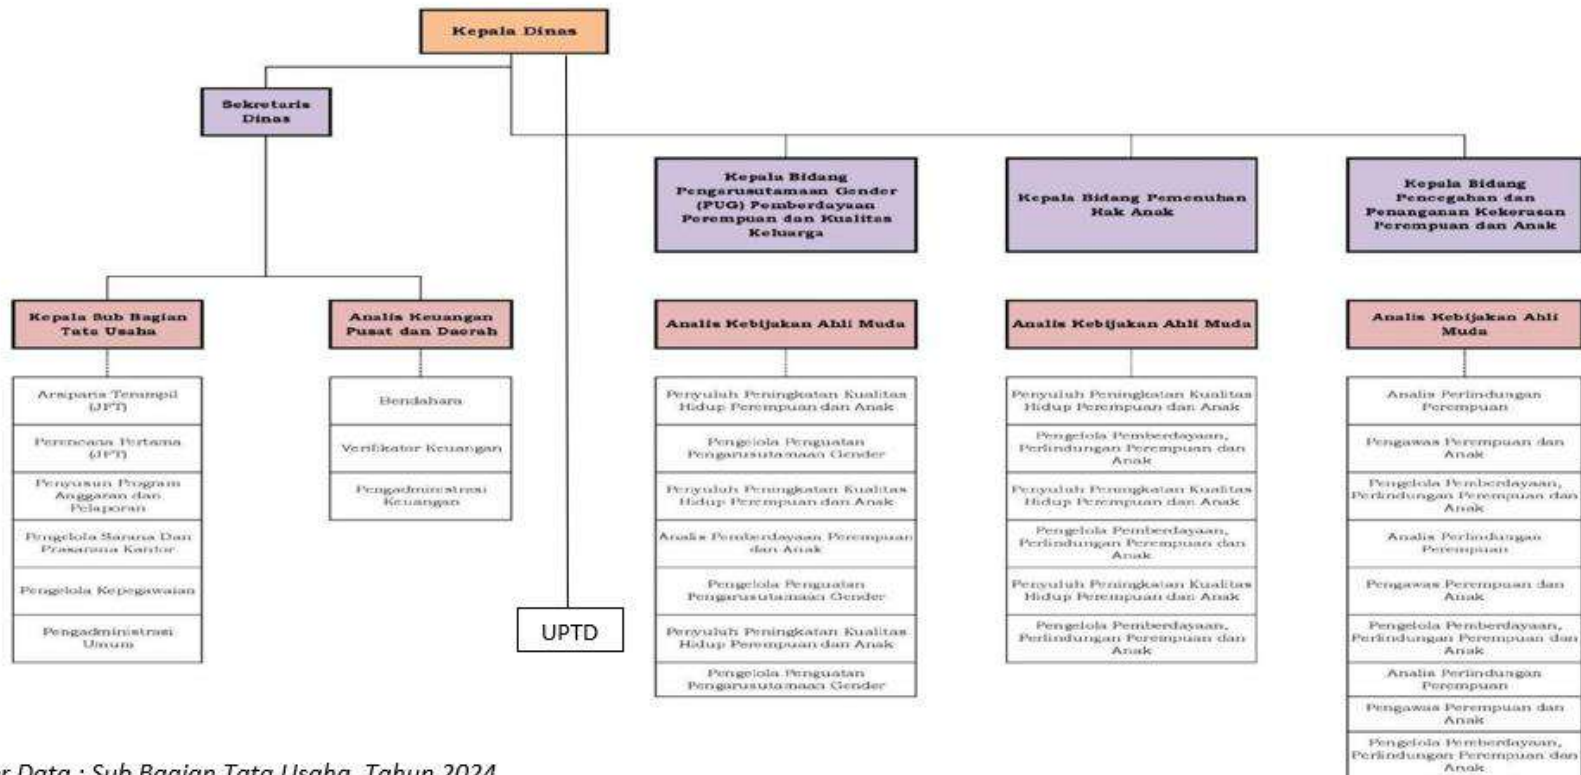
Kepala Dinas

Sekretaris Dinas

Kepala Bidang Pengarusutamaan Gender (PUG) Pemberdayaan Perempuan dan Kualitas Keluarga

Kepala Bidang Pemenuhan Hak Anak

Kepala Bidang Pencegahan dan Penanganan Kekerasan Perempuan dan Anak

Kepala Sub Bagian Tata Usaha

Arsiparis Terampil (JPT)

Perencana Pertama (JPT)

Penyusun Program Anggaran dan Pelaporan

Pengelola Sarana Dan Prasarana Kantor

Pengelola Kepegawaian

Pengadministrasi Umum

Analis Keuangan Pusat dan Daerah

Bendahara

Verifikator Keuangan

Pengadministrasi Keuangan

UPTD

Analis Kebijakan Ahli Muda

Penyuluh Peningkatan Kualitas Hidup Perempuan dan Anak

Pengelola Penguatan Pengarusutamaan Gender

Penyuluh Peningkatan Kualitas Hidup Perempuan dan Anak

Analis Pemberdayaan Perempuan dan Anak

Pengelola Penguatan Pengarusutamaan Gender

Penyuluh Peningkatan Kualitas Hidup Perempuan dan Anak

Pengelola Penguatan Pengarusutamaan Gender

Analis Kebijakan Ahli Muda

Penyuluh Peningkatan Kualitas Hidup Perempuan dan Anak

Pengelola Pemberdayaan, Perlindungan Perempuan dan Anak

Penyuluh Peningkatan Kualitas Hidup Perempuan dan Anak

Pengelola Pemberdayaan, Perlindungan Perempuan dan Anak

Penyuluh Peningkatan Kualitas Hidup Perempuan dan Anak

Pengelola Pemberdayaan, Perlindungan Perempuan dan Anak

Analis Kebijakan Ahli Muda

Analis Perlindungan Perempuan

Pengawas Perempuan dan Anak

Pengelola Pemberdayaan, Perlindungan Perempuan dan Anak

Analis Perlindungan Perempuan

Pengawas Perempuan dan Anak

Pengelola Pemberdayaan, Perlindungan Perempuan dan Anak

Analis Perlindungan Perempuan

Pengawas Perempuan dan Anak

Pengelola Pemberdayaan, Perlindungan Perempuan dan Anak

r Data : Sub Bagian Tata Usaha, Tahun 2024